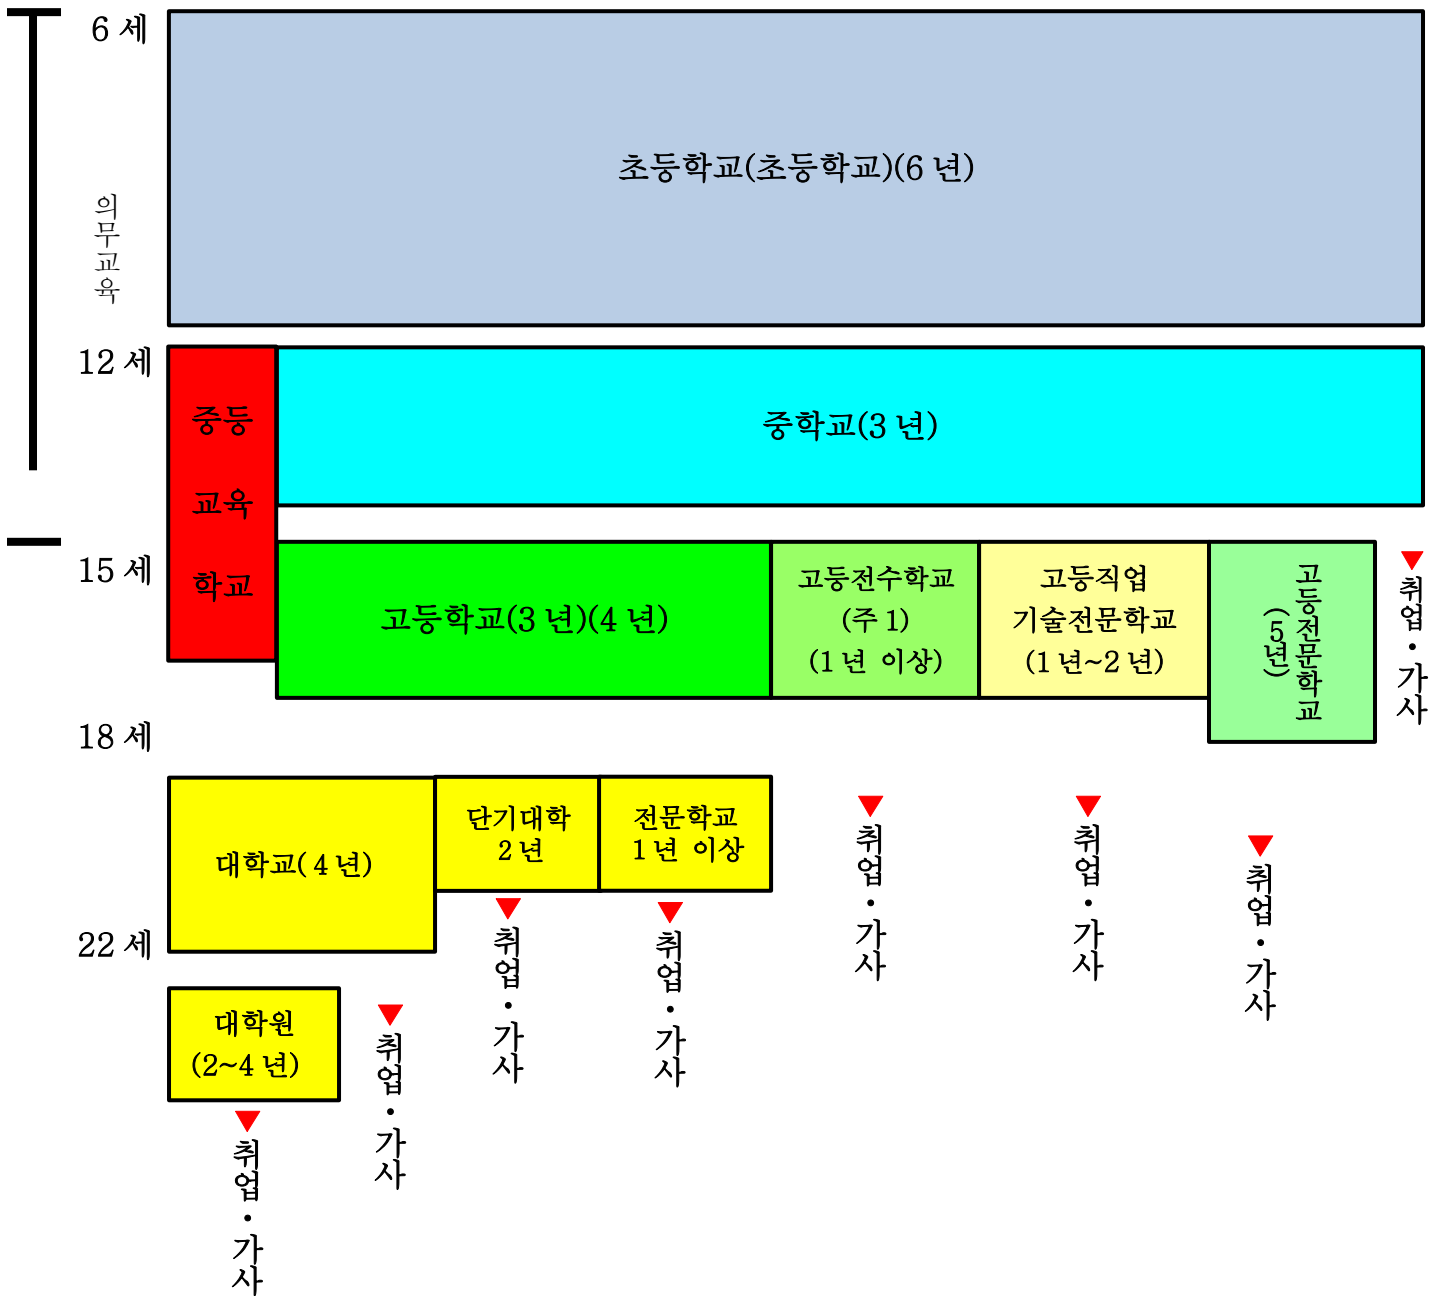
6 세

의무교육

초등학교(초등학교)(6 년)

12 세

중등 교육 학교

중학교(3 년)

15 세

고등학교(3 년)(4 년)

고등전수학교 (주 1) (1 년 이상)

고등직업 기술전문학교 (1 년~2 년)

고등전문학교 (5 년)

취업・가사

18 세

대학교( 4 년)

단기대학 2 년

전문학교 1 년 이상

취업・가사

취업・가사

취업・가사

22 세

취업・가사

취업・가사

대학원 (2~4 년)

취업・가사

취업・가사